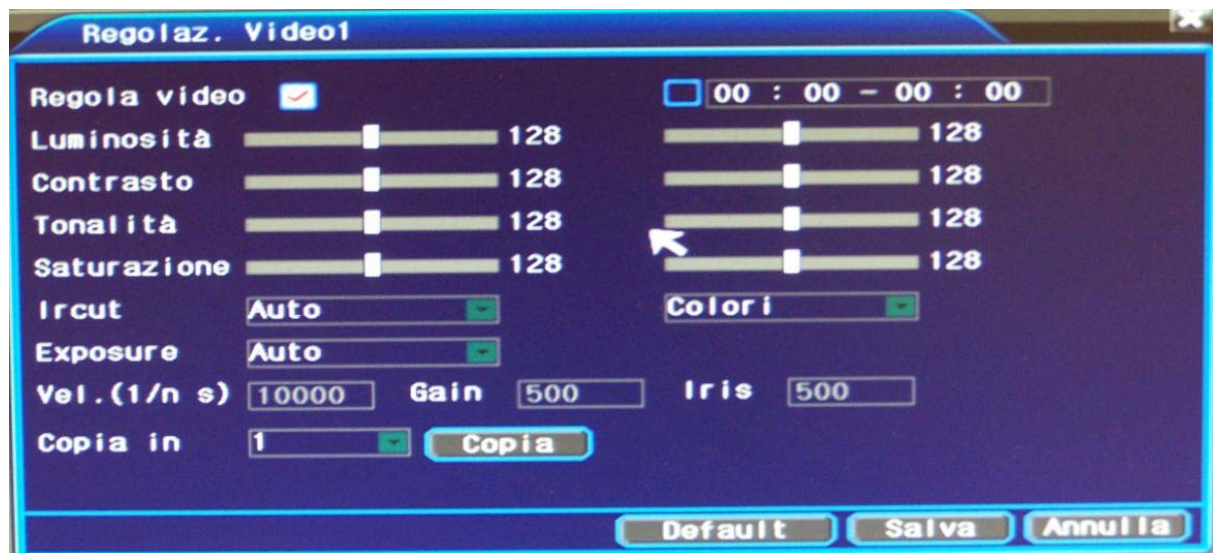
Regolaz. Video1

Regola video

00 : 00 - 00 : 00

Luminosità 128 128

Contrasto 128 128

Tonalità 128 128

Saturazione 128 128

Ircut Auto Colori

Exposure Auto

Vel.(1/n s) 10000 Gain 500 Iris 500

Copia in 1 Copia

Default Salva Annulla